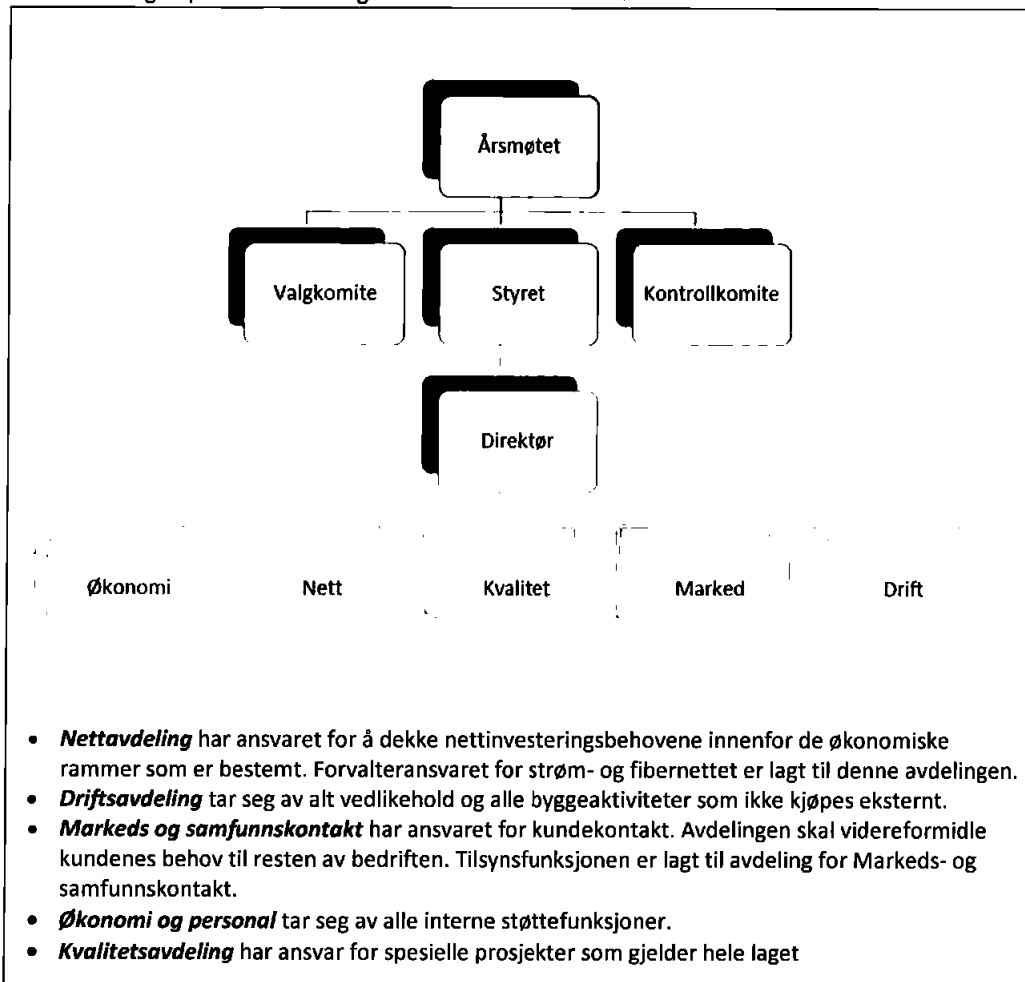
Årsmøtet

Valgkomite

Styret

Kontrollkomite

Direktør

Økonomi

Nett

Kvalitet

Marked

Drift

- ***Nettavdeling*** har ansvaret for å dekke nettinvesteringsbehovene innenfor de økonomiske rammer som er bestemt. Forvalteransvaret for strøm- og fibernettet er lagt til denne avdelingen.
- ***Driftsavdeling*** tar seg av alt vedlikehold og alle byggeaktiviteter som ikke kjøpes eksternt.
- ***Markeds og samfunnskontakt*** har ansvaret for kundekontakt. Avdelingen skal videreformidle kundenes behov til resten av bedriften. Tilsynsfunksjonen er lagt til avdeling for Markeds- og samfunnskontakt.
- ***Økonomi og personal*** tar seg av alle interne støttefunksjoner.
- ***Kvalitetsavdeling*** har ansvar for spesielle prosjekter som gjelder hele laget